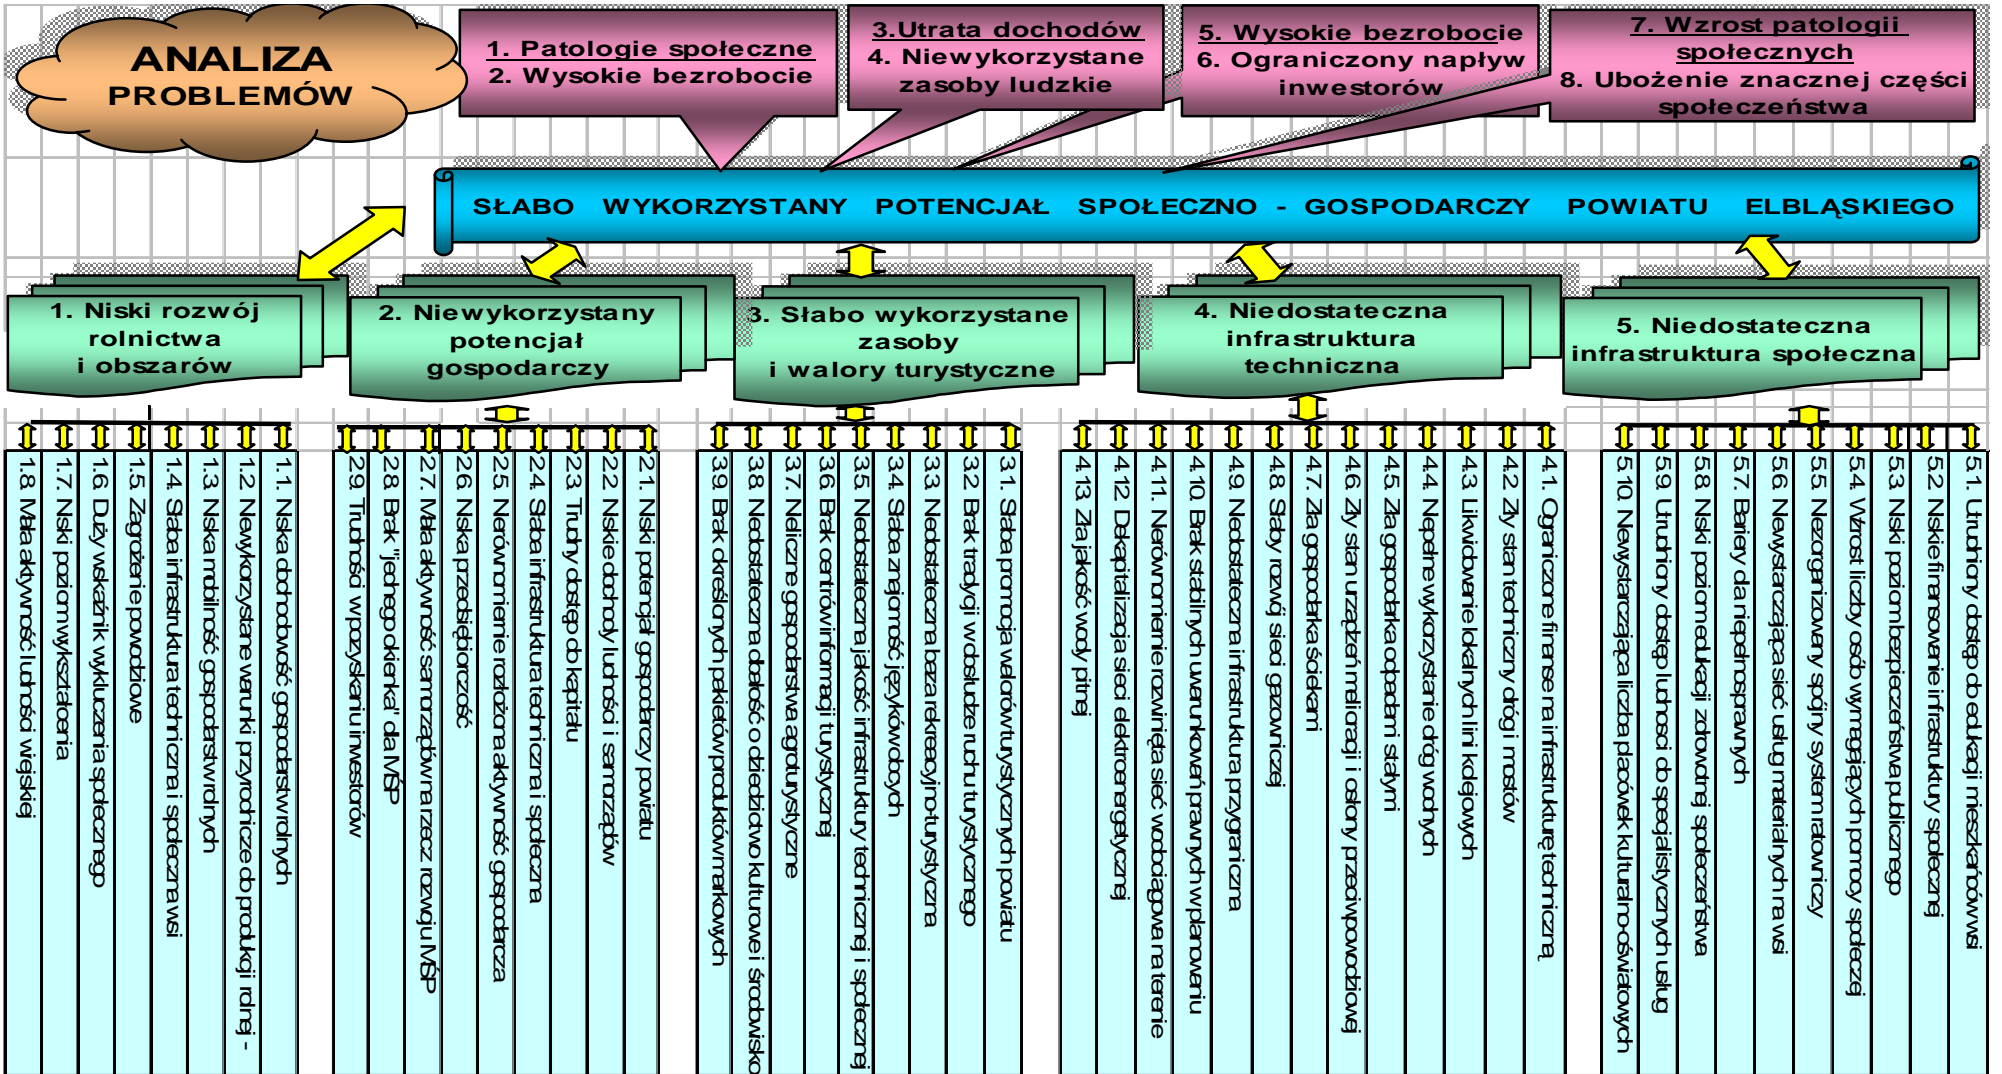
ANALIZA PROBLEMÓW

1. Patologie społeczne
2. Wysokie bezrobocie

3.Utrata dochodów
4. Niewykorzystane zasoby ludzkie

5. Wysokie bezrobocie
6. Ograniczony napływ inwestorów

7. Wzrost patologii społecznych
8. Ubożenie znacznej części społeczeństwa

SŁABO WYKORZYSTANY POTENCJAŁ SPOŁECZNO - GOSPODARCZY POWIATU ELBLĄSKIEGO

1. Niski rozwój rolnictwa i obszarów

1.1. Niska dochodowość gospodarstw rolnych
1.2. Niewykorzystane warunki przyrodnicze do produkcji rolnej -
1.3. Niska mobilność gospodarstw rolnych
1.4. Słaba infrastruktura techniczna i społeczna wsi
1.5. Zagrożenie powodziowe
1.6. Duży wskaźnik wykluczenia społecznego
1.7. Niski poziom wykształcenia
1.8. Mała aktywność ludności wiejskiej

2. Niewykorzystany potencjał gospodarczy

2.1. Niski potencjał gospodarczy powiatu
2.2. Niskie dochody ludności i samorządów
2.3. Trudny dostęp do kapitału
2.4. Słaba infrastruktura techniczna i społeczna
2.5. Nierównomiernie rozłożona aktywność gospodarcza
2.6. Niska przedsiębiorczość
2.7. Mała aktywność samorządów na rzecz rozwoju MŚP
2.8. Brak "jednego okienka" dla MŚP
2.9. Trudności w pozyskaniu inwestorów

3. Słabo wykorzystane zasoby i walory turystyczne

3.1. Słaba promocja walorów turystycznych powiatu
3.2. Brak tradycji w obsłudze ruchu turystycznego
3.3. Niedostateczna baza rekreacyjno-turystyczna
3.4. Słaba znajomość języków obcych
3.5. Niedostateczna jakość infrastruktury technicznej i społecznej
3.6. Brak centrów informacji turystycznej
3.7. Nieliczne gospodarstwa agroturystyczne
3.8. Niedostateczna dbałość o dziedzictwo kulturowe i środowisko
3.9. Brak określonych pakietów produktów markowych

4. Niedostateczna infrastruktura techniczna

4.1. Ograniczone finanse na infrastrukturę techniczną
4.2. Zły stan techniczny dróg i mostów
4.3. Likwidowanie lokalnych linii kolejowych
4.4. Niepełne wykorzystanie dróg wodnych
4.5. Zła gospodarka odpadami stałymi
4.6. Zły stan urządzeń melioracji i osłony przeciwpowodziowej
4.7. Zła gospodarka ściekami
4.8. Słaby rozwój sieci gazowniczej
4.9. Niedostateczna infrastruktura przygraniczna
4.10. Brak stabilnych uwarunkowań prawnych w planowaniu
4.11. Nierównomiernie rozwinięta sieć wodociągowa na terenie
4.12. Dekapitalizacja sieci elektroenergetycznej
4.13. Zła jakość wody pitnej

5. Niedostateczna infrastruktura społeczna

5.1. Utrudniony dostęp do edukacji mieszkańców wsi
5.2. Niskie finansowanie infrastruktury społecznej
5.3. Niski poziom bezpieczeństwa publicznego
5.4. Wzrost liczby osób wymagających pomocy społecznej
5.5. Niezorganizowany spójny system ratowniczy
5.6. Niewystarczająca sieć usług materialnych na wsi
5.7. Bariery dla niepełnosprawnych
5.8. Niski poziom edukacji zdrowotnej społeczeństwa
5.9. Utrudniony dostęp ludności do specjalistycznych usług
5.10. Niewystarczająca liczba placówek kulturalno-oświatowych